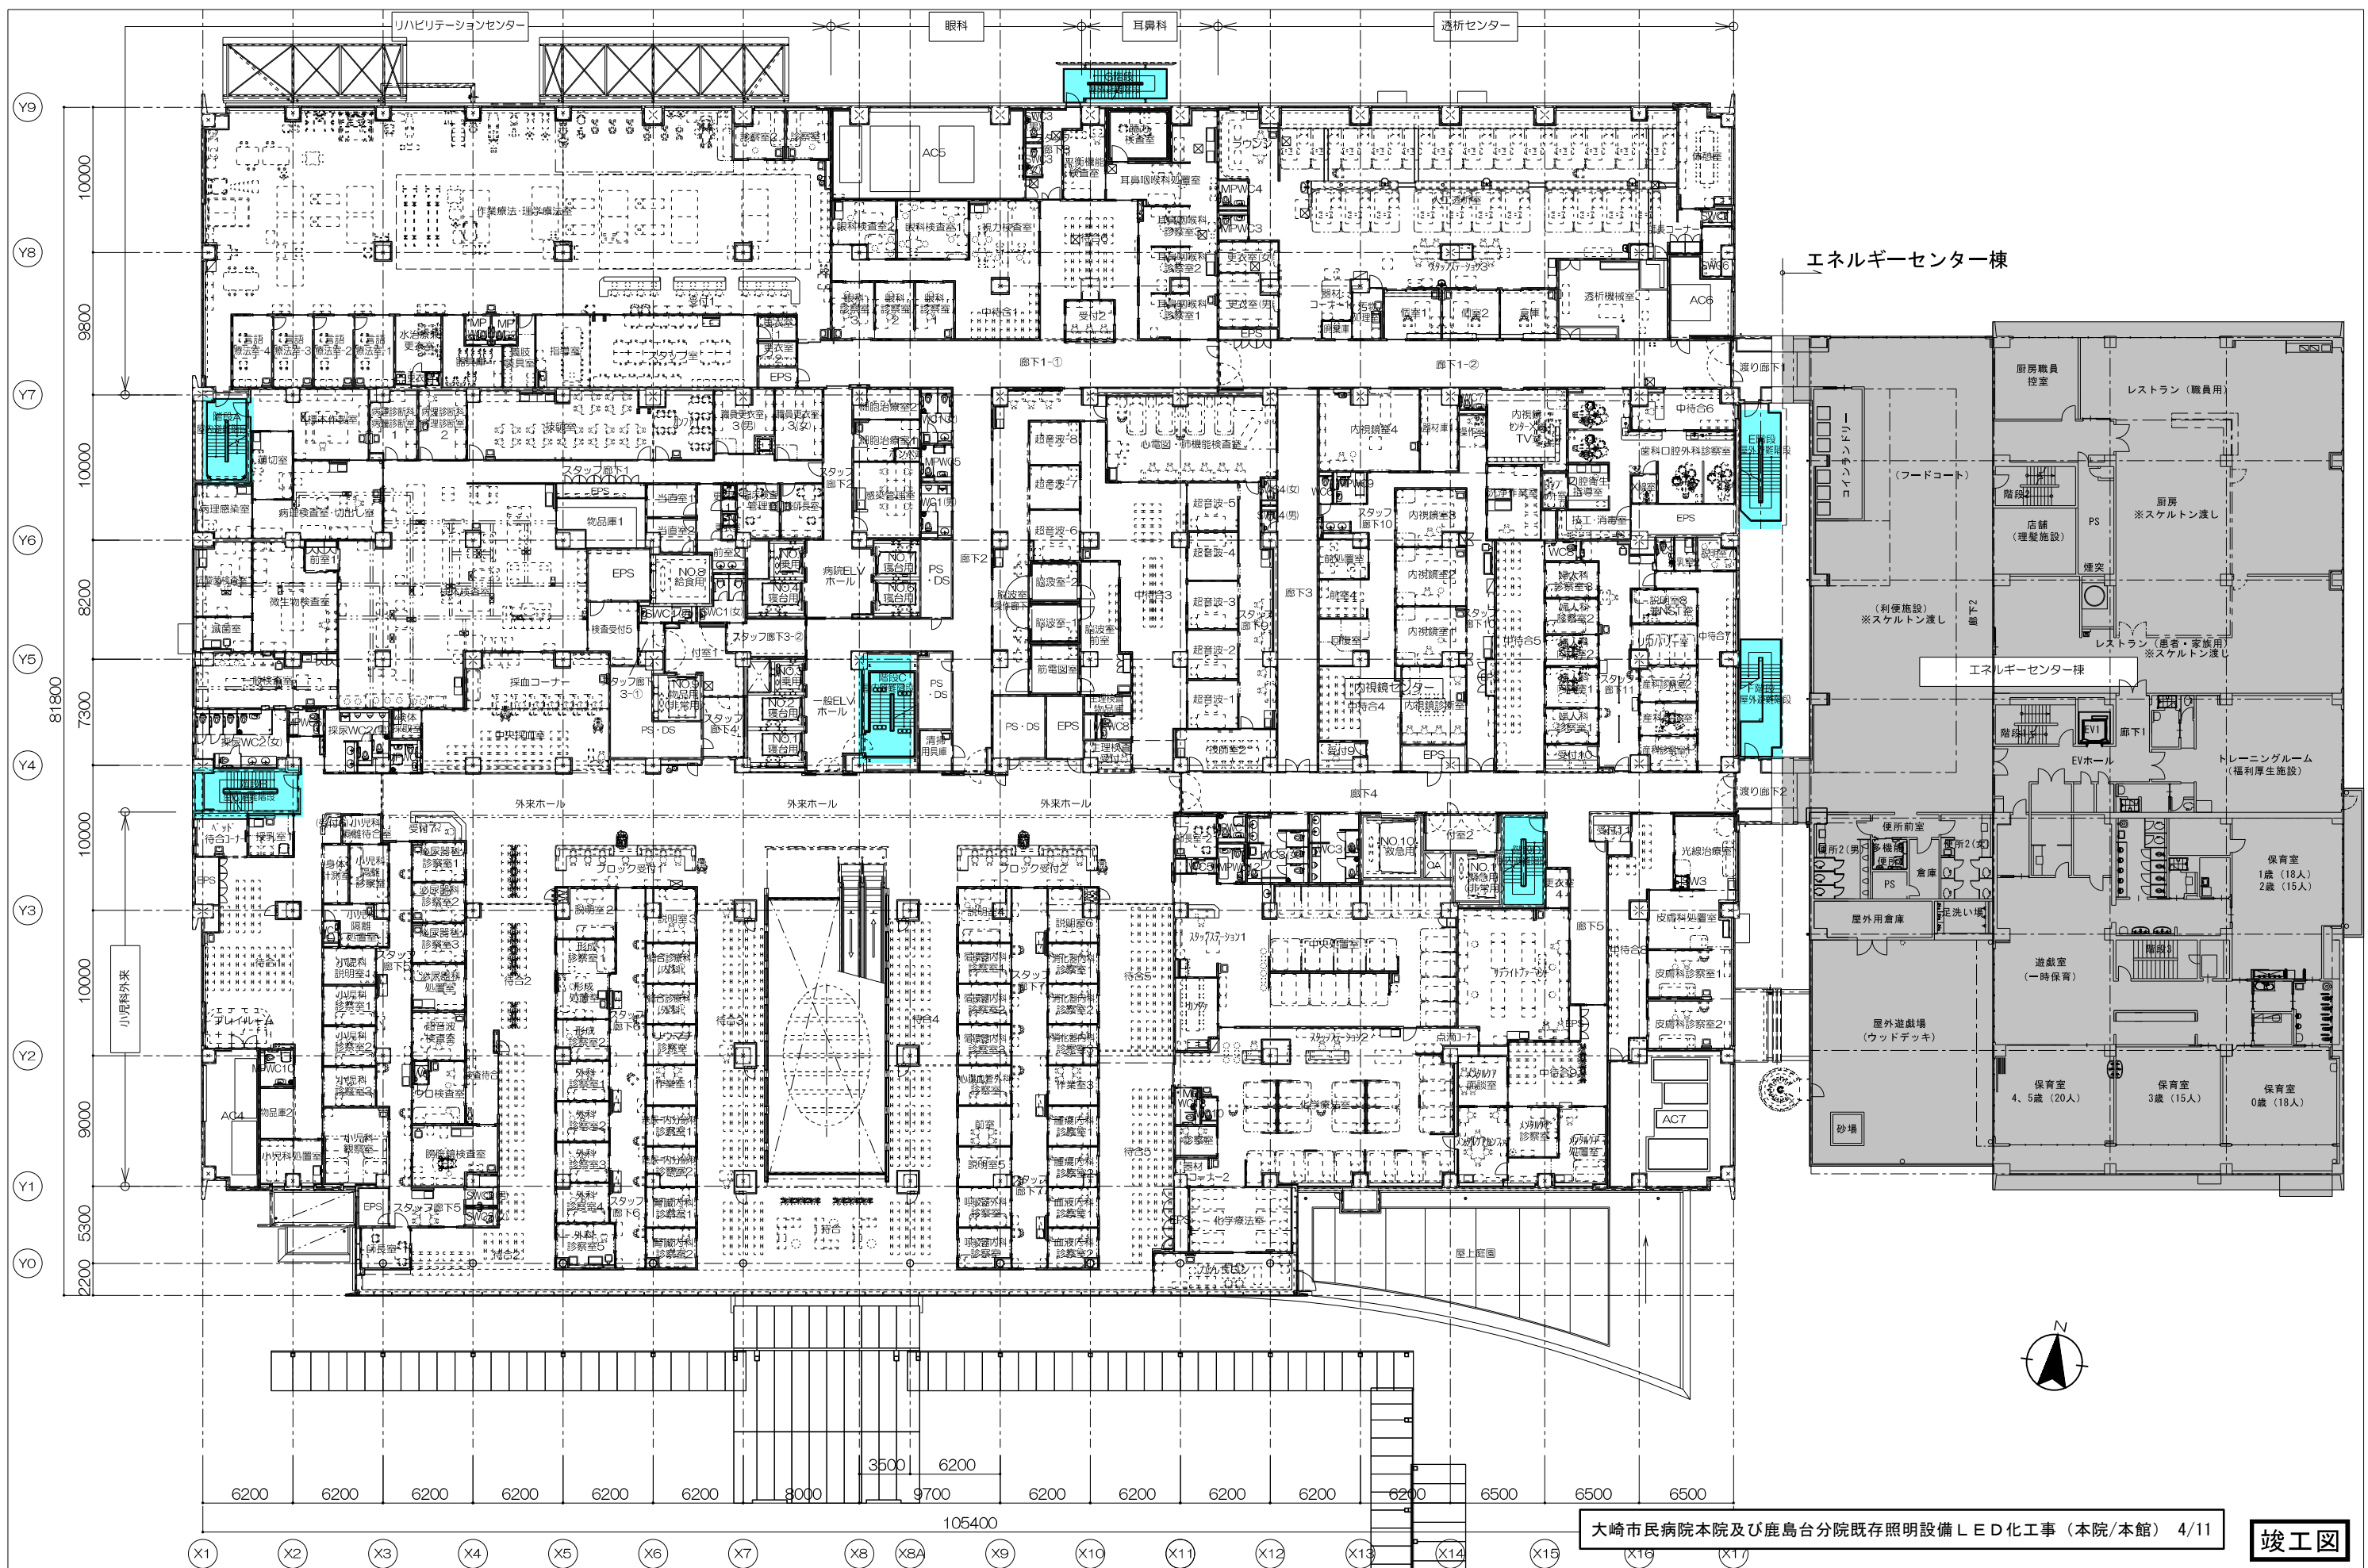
リハビリテーションセンター
眼科
耳鼻科
透析センター

Y9
Y8
Y7
Y6
Y5
Y4
Y3
Y2
Y1
Y0

10000
9800
10000
8200
7300
10000
10000
9000
5300
2200
81800

作業療法・理学療法室
言語療法室4
言語療法室3
言語療法室2
言語療法室1
水治療室
スタッフ室
指導室
更衣室
EPS
AC5
眼科検査室2
眼科検査室1
視力検査室
眼科診察室
中待合1
受付2
耳鼻咽喉科処置室
耳鼻咽喉科診察室
耳鼻咽喉科診察室2
耳鼻咽喉科診察室1
更衣室(女)
更衣室(男)
EPS
スタッフステーション3
透析機械室
AC6
エネルギーセンター棟
廊下1-①
廊下1-②
渡り廊下1
病理解剖室
病理診断科
病理診断科
病理感染室
病理検査室・切出し室
スタッフ廊下1
EPS
物品庫1
当直室1
当直室2
職員更衣室3(男)
職員更衣室3(女)
採血コーナー
中央採血室
微生物検査室
前室1
滅菌室
EPS
NO.8 給食用
NO.5
NO.4 寝台用
病院ELV ホール
NO.7 寝台用
NO.6 寝台用
PS・DS
検査受付5
スタッフ廊下3-②
スタッフ廊下3-①
付室1
NO.9 物品用
NO.3
NO.2 寝台用
NO.1 寝台用
一般ELV ホール
階段C
PS・DS
清掃用具庫
PS・DS
採尿WC2(女)
採尿WC2
廊下2
超音波-8
超音波-7
超音波-6
超音波-5
超音波-4
超音波-3
超音波-2
超音波-1
脳波室
筋電図室
心電図・肺機能検査室
中待合3
廊下3
EPS
内視鏡室4
内視鏡室3
内視鏡室2
内視鏡室1
内視鏡センター
内視鏡診察室
EPS
中待合4
中待合5
中待合9
中待合10
歯科口腔外科診察室
中待合6
中待合7
EPS
婦人科
産婦人科
エレベーター
E階段
コインランドリー
(フードコート)
(利便施設)
※スケルトン渡し
厨房職員控室
レストラン(職員用)
店舗(理髪施設)
PS
厨房
※スケルトン渡し
煙突
レストラン(患者・家族用)
※スケルトン渡し
エネルギーセンター棟
廊下2
廊下1
EVホール
EV1
トレーニングルーム(福利厚生施設)
外来ホール
外来ホール
外来ホール
廊下4
渡り廊下2
小児科
小児科待合室
ブロック受付1
ブロック受付2
プレイルーム
小児科外来
説明室2
説明室3
説明室5
説明室6
形成外科診察室
整形外科処置室
外科診察室
スタッフ廊下6
スタッフ廊下7
待合2
待合3
待合4
待合5
NO.10 救急用
NO.11 緊急用(非常用)
付室2
スタッフステーション1
スタッフステーション2
中央処置室
点滴コーナー
化学療法室
屋上庭園
廊下5
中待合8
皮膚科処置室
皮膚科診察室1
皮膚科診察室2
光線治療室
便所前室
便所2(男)
便所2(女)
多機能便所
PS
倉庫
屋外用倉庫
足洗い場
遊戯室(一時保育)
保育室 1歳(18人) 2歳(15人)
屋外遊戯場(ウッドデッキ)
保育室 4、5歳(20人)
保育室 3歳(15人)
保育室 0歳(18人)
砂場
AC4
AC7
MPWC10
物品庫2
小児科処置室
EPS
スタッフ廊下5
スタッフ廊下4
病院長室
内視鏡検査室
尿検査室
泌尿器科診察室1
泌尿器科診察室2
泌尿器科診察室3
泌尿器科処置室
超音波検査室
消化器内科診察室
呼吸器内科診察室
血液内科診察室
腎臓内科診察室
心臓血管外科診察室
循環器内科診察室
糖尿病内科診察室
リウマチ科診察室
前室
作業室1
作業室2
作業室3

3500
6200
6200
6200
6200
6200
6200
6200
8000
9700
6200
6200
6200
6200
6200
6500
6500
6500
105400

X1
X2
X3
X4
X5
X6
X7
X8
X8A
X9
X10
X11
X12
X13
X14
X15
X16
X17

N

大崎市民病院本院及び鹿島台分院既存照明設備LED化工事(本院/本館) 4/11
竣工図